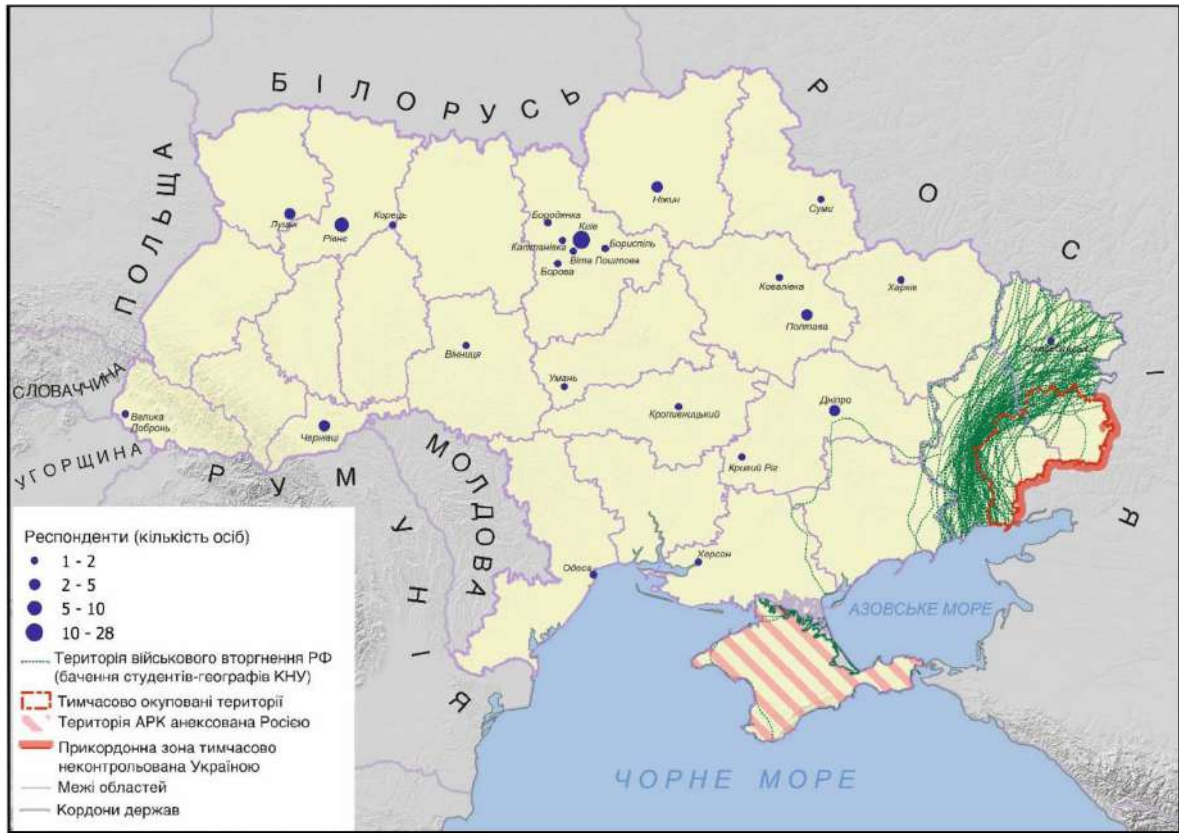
БІЛОРУСЬ

РОСІЯ

ПОЛЬЩА

СЛОВАЧЧИНА

УГОРЩИНА

РУМУНІЯ

МОЛДОВА

Луцьк
Рівне
Корець
Бородянка
Київ
Капітанівка
Бориспіль
Віта Поштова
Борова
Ніжин
Суми
Харків
Ковалівка
Полтава
Вінниця
Умань
Велика Добронь
Чернівці
Кропивницький
Дніпро
Кривий Ріг
Одеса
Херсон

АЗОВСЬКЕ МОРЕ

ЧОРНЕ МОРЕ

Респонденти (кількість осіб)
1 - 2
2 - 5
5 - 10
10 - 28
Територія військового вторгнення РФ (бачення студентів-географів КНУ)
Тимчасово окуповані території
Територія АРК анексована Росією
Прикордонна зона тимчасово неконтрольована Україною
Межі областей
Кордони держав